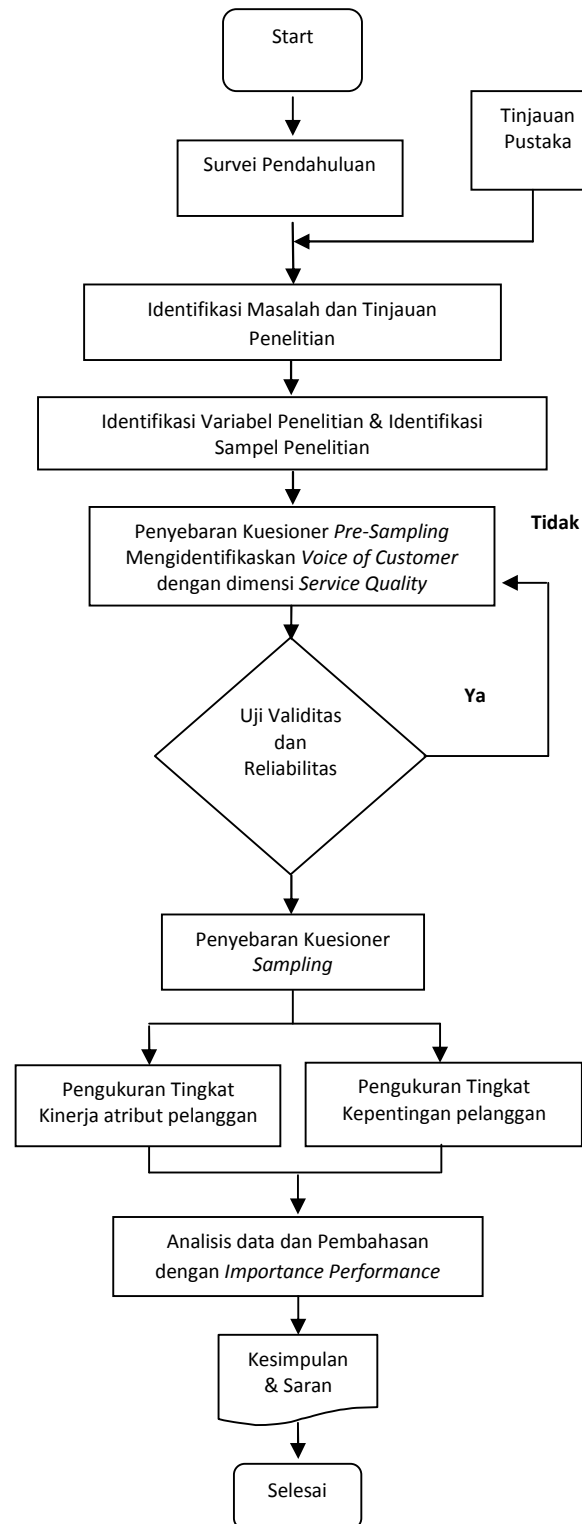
Start

Tinjauan Pustaka

Survei Pendahuluan

Identifikasi Masalah dan Tinjauan Penelitian

Identifikasi Variabel Penelitian & Identifikasi Sampel Penelitian

Penyebaran Kuesioner *Pre-Sampling* Mengidentifikaskan *Voice of Customer* dengan dimensi *Service Quality*

Tidak

Ya

Uji Validitas dan Reliabilitas

Penyebaran Kuesioner *Sampling*

Pengukuran Tingkat Kinerja atribut pelanggan

Pengukuran Tingkat Kepentingan pelanggan

Analisis data dan Pembahasan dengan *Importance Performance*

Kesimpulan & Saran

Selesai